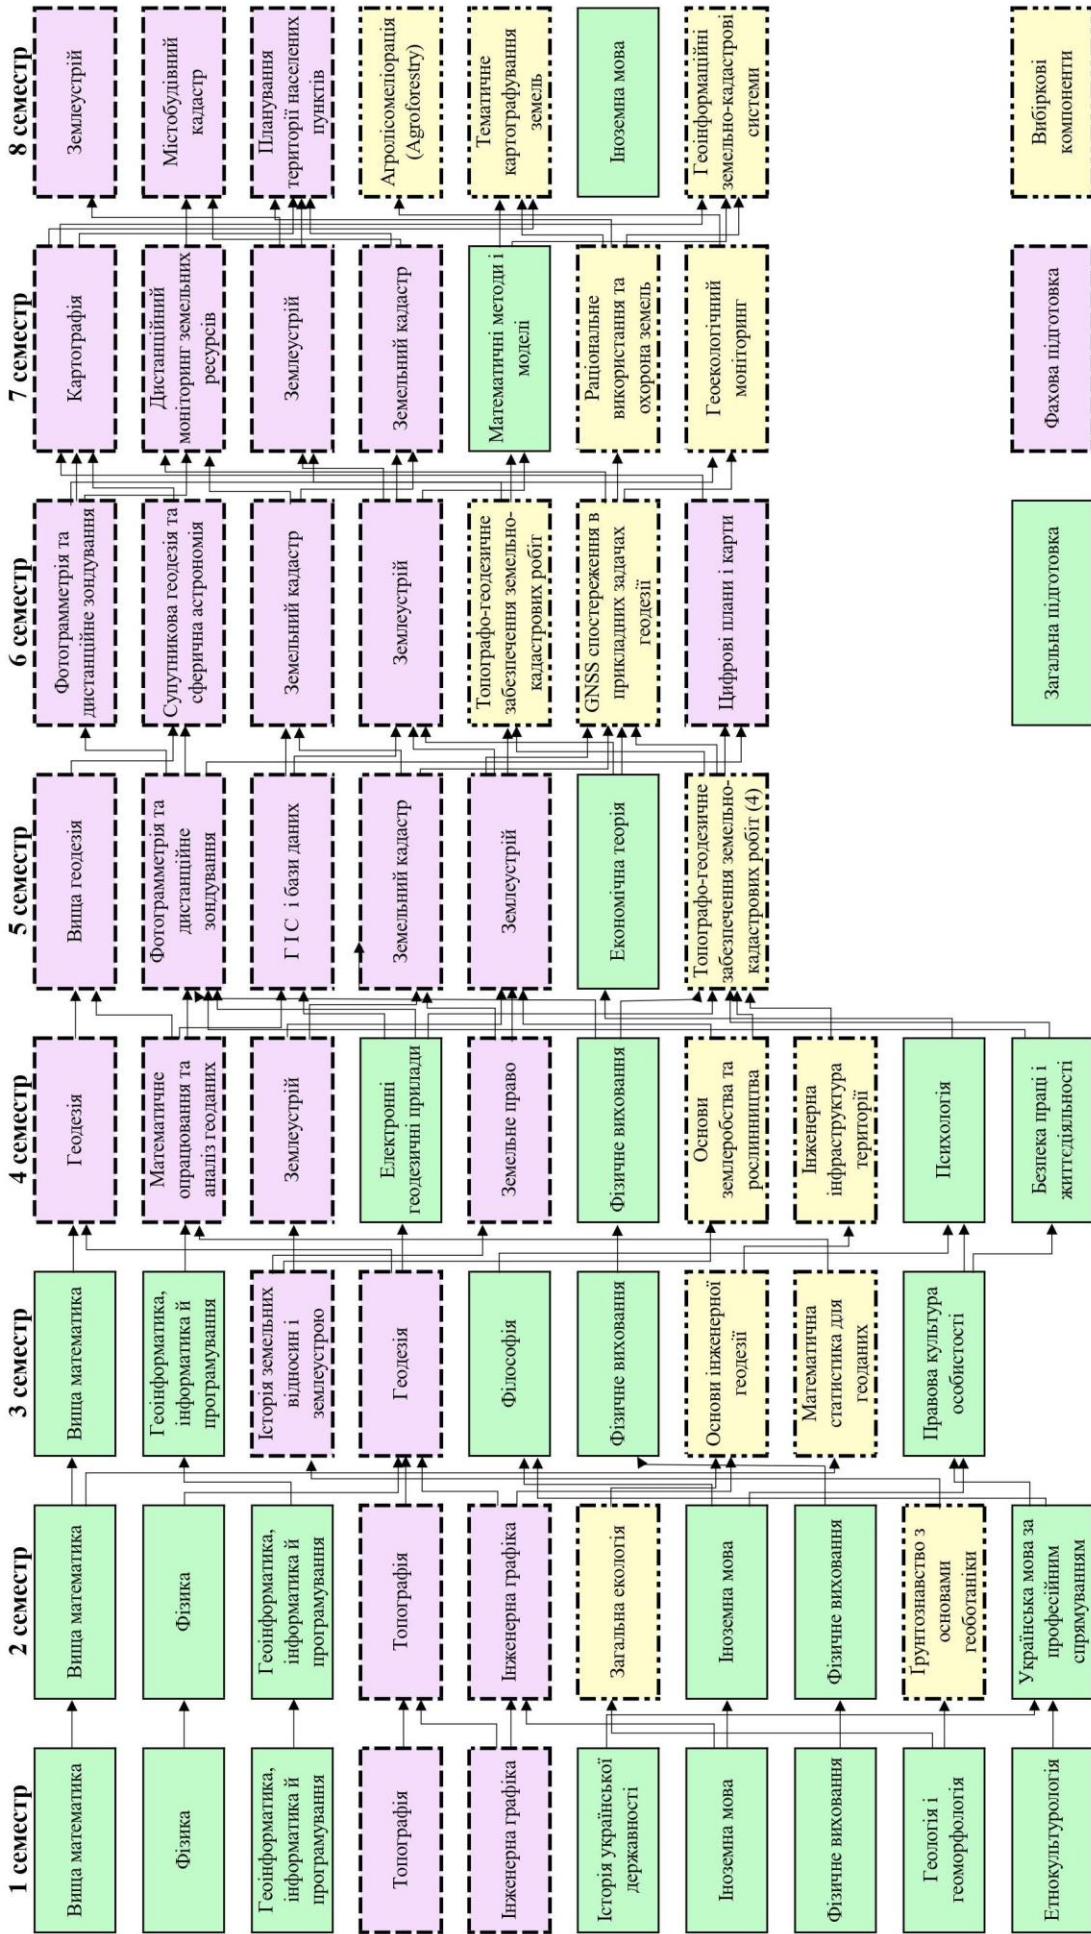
1 семестр

Вища математика

Фізика

Геоінформатика, інформатика й програмування

Топографія

Інженерна графіка

Історія української державності

Іноземна мова

Фізичне виховання

Геологія і геоморфологія

Етнокультурологія

2 семестр

Вища математика

Фізика

Геоінформатика, інформатика й програмування

Топографія

Інженерна графіка

Загальна екологія

Іноземна мова

Фізичне виховання

Ґрунтознавство з основами геоботаніки

Українська мова за професійним спрямуванням

3 семестр

Вища математика

Геоінформатика, інформатика й програмування

Історія земельних відносин і землеустрою

Геодезія

Філософія

Фізичне виховання

Основи інженерної геодезії

Математична статистика для геоданих

Правова культура особистості

4 семестр

Геодезія

Математичне опрацювання та аналіз геоданих

Землеустрій

Електронні геодезичні прилади

Земельне право

Фізичне виховання

Основи землеробства та рослинництва

Інженерна інфраструктура території

Психологія

Безпека праці і життєдіяльності

5 семестр

Вища геодезія

Фотограмметрія та дистанційне зондування

Г І С і бази даних

Земельний кадастр

Землеустрій

Економічна теорія

Топографо-геодезичне забезпечення земельно-кадастрових робіт (4)

6 семестр

Фотограмметрія та дистанційне зондування

Супутникова геодезія та сферична астрономія

Земельний кадастр

Землеустрій

Топографо-геодезичне забезпечення земельно-кадастрових робіт

GNSS спостереження в прикладних задачах геодезії

Цифрові плани і карти

7 семестр

Картографія

Дистанційний моніторинг земельних ресурсів

Землеустрій

Земельний кадастр

Математичні методи і моделі

Раціональне використання та охорона земель

Геоекологічний моніторинг

8 семестр

Землеустрій

Містобудівний кадастр

Планування території населених пунктів

Агролісомеліорація (Agroforestry)

Тематичне картографування земель

Іноземна мова

Геоінформаційні земельно-кадастрові системи

Загальна підготовка

Фахова підготовка

Вибіркові компоненти